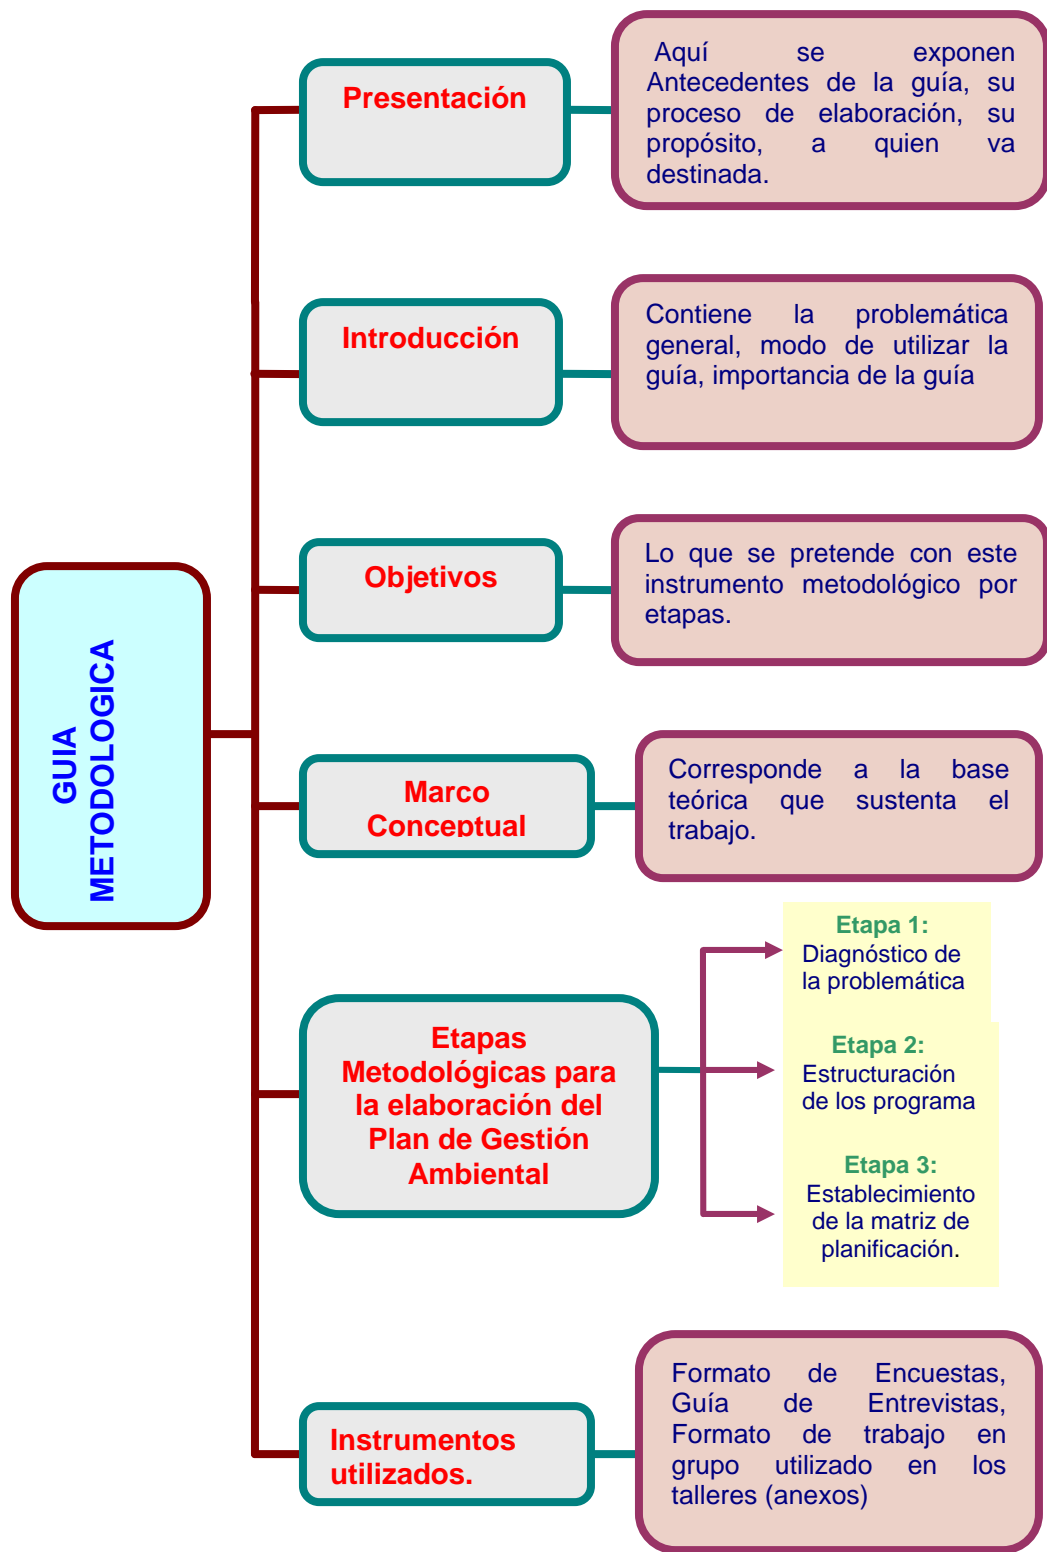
GUIA METODOLOGICA

Presentación

Aquí se exponen Antecedentes de la guía, su proceso de elaboración, su propósito, a quien va destinada.

Introducción

Contiene la problemática general, modo de utilizar la guía, importancia de la guía

Objetivos

Lo que se pretende con este instrumento metodológico por etapas.

Marco Conceptual

Corresponde a la base teórica que sustenta el trabajo.

Etapas Metodológicas para la elaboración del Plan de Gestión Ambiental

Etapa 1:
Diagnóstico de la problemática

Etapa 2:
Estructuración de los programa

Etapa 3:
Establecimiento de la matriz de planificación.

Instrumentos utilizados.

Formato de Encuestas, Guía de Entrevistas, Formato de trabajo en grupo utilizado en los talleres (anexos)